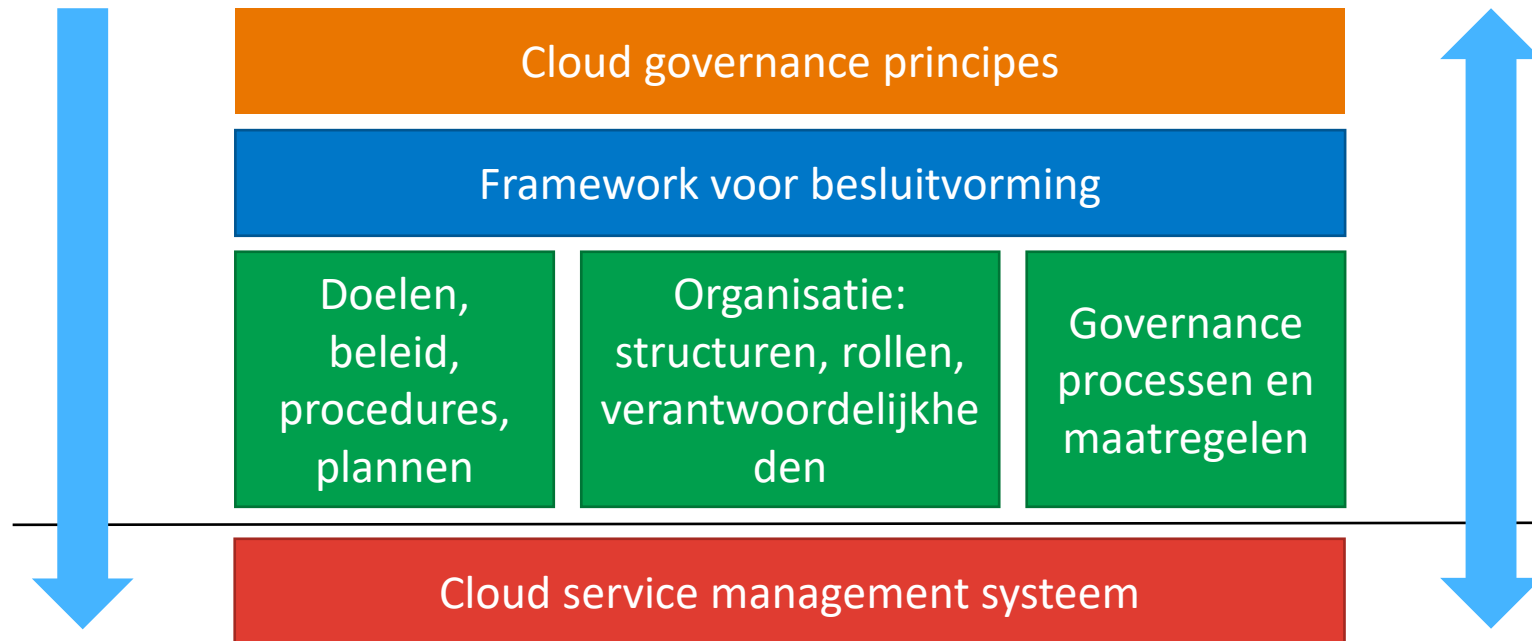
Cloud governance principes

Framework voor besluitvorming

Doelen, beleid, procedures, plannen

Organisatie: structuren, rollen, verantwoordelijkheden

Governance processen en maatregelen

Cloud service management systeem